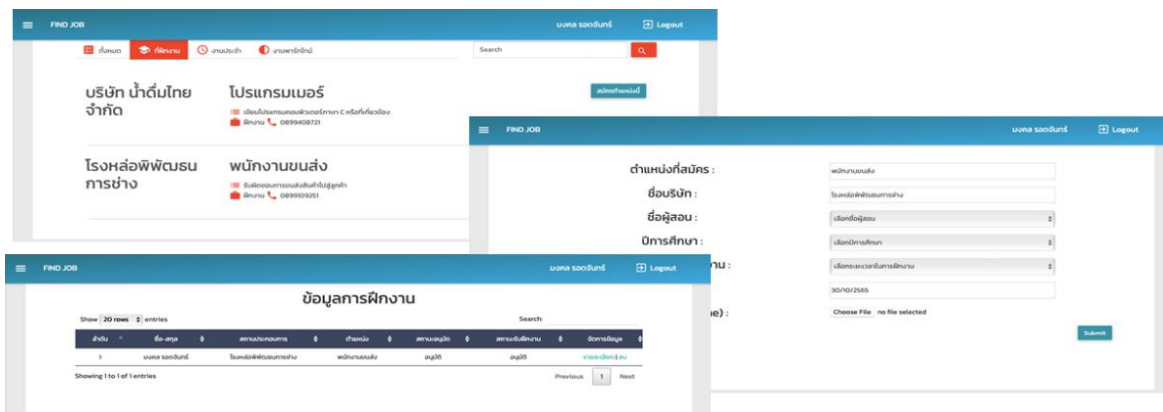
FIND JOB
บงกล รอดจันทร์
Logout

ทั้งหมด
ฝึกงาน
งานประจำ
งานพาร์ทไทม์
Search

บริษัท น้ำดื่มไทย จำกัด
โปรแกรมเมอร์
เขียนโปรแกรมคอมพิวเตอร์ภาษา C หรือที่เกี่ยวข้อง
ฝึกงาน 0899408721
สมัครตำแหน่งนี้

โรงหล่อพิพัฒธน การช่าง
พนักงานขนส่ง
รับผิดชอบการขนส่งสินค้าไปสู่ลูกค้า
ฝึกงาน 0899109351

FIND JOB
บงกล รอดจันทร์
Logout

ตำแหน่งที่สมัคร :
พนักงานขนส่ง
ชื่อบริษัท :
โรงหล่อพิพัฒธนการช่าง
ชื่อผู้สอน :
เลือกชื่อผู้สอน
ปีการศึกษา :
เลือกปีการศึกษา
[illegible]าน :
เลือกระยะเวลาในการฝึกงาน
30/10/2565
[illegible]e) :
Choose File no file selected
Submit

FIND JOB
บงกล รอดจันทร์
Logout

ข้อมูลการฝึกงาน
Show 20 rows entries
Search:

| ลำดับ | ชื่อ-สกุล | สถานประกอบการ | ตำแหน่ง | สถานะอนุมัติ | สถานะฝึกงาน | จัดการข้อมูล |
|---|---|---|---|---|---|---|
| 1 | บงกล รอดจันทร์ | โรงหล่อพิพัฒธนการช่าง | พนักงานขนส่ง | อนุมัติ | อนุมัติ | รายละเอียด/แก้ไข |

Showing 1 to 1 of 1 entries
Previous 1 Next